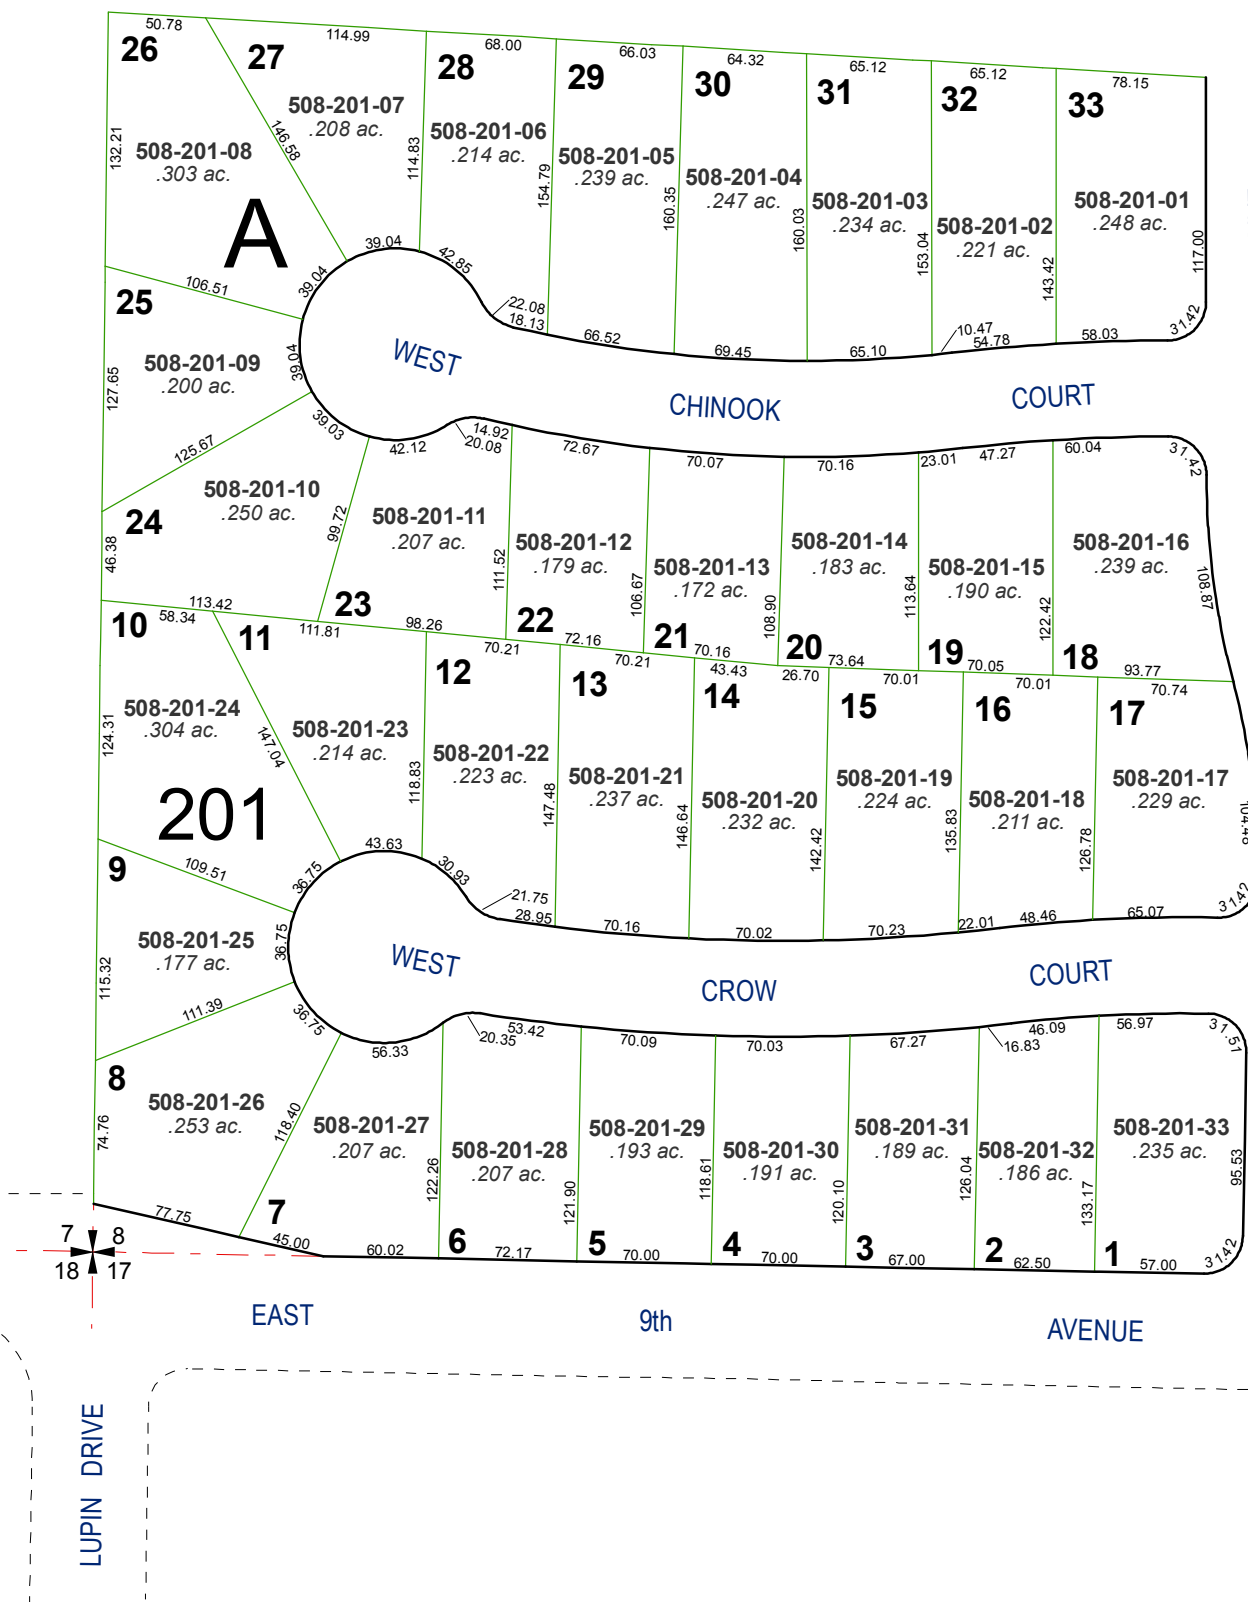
26
50.78
27
114.99
28
68.00
29
66.03
30
64.32
31
65.12
32
65.12
33
78.15

508-201-07
.208 ac.
508-201-08
.303 ac.
508-201-06
.214 ac.
508-201-05
.239 ac.
508-201-04
.247 ac.
508-201-03
.234 ac.
508-201-02
.221 ac.
508-201-01
.248 ac.

132.21
146.58
114.83
154.79
160.35
160.03
153.04
143.42
117.00

A

39.04
42.85
39.04
106.51
22.08
18.13
66.52
69.45
65.10
10.47
54.78
58.03
31.42

25
508-201-09
.200 ac.
127.65
39.04
WEST
CHINOOK
COURT

125.67
39.03
42.12
14.92
20.08
72.67
70.07
70.16
23.01
47.27
60.04
31.42

24
508-201-10
.250 ac.
46.38
99.72
508-201-11
.207 ac.
508-201-12
.179 ac.
508-201-13
.172 ac.
508-201-14
.183 ac.
508-201-15
.190 ac.
508-201-16
.239 ac.
111.52
106.67
108.90
113.64
122.42
108.87

23
22
21
20
19
18
113.42
111.81
98.26
72.16
70.16
73.64
70.05
93.77

10
58.34
11
70.21
12
70.21
13
43.43
14
26.70
15
70.01
16
70.01
17
70.74

508-201-24
.304 ac.
508-201-23
.214 ac.
508-201-22
.223 ac.
508-201-21
.237 ac.
508-201-20
.232 ac.
508-201-19
.224 ac.
508-201-18
.211 ac.
508-201-17
.229 ac.
124.31
147.04
118.83
147.48
146.64
142.42
135.83
126.78
104.46

201

9
109.51
43.63
36.75
30.93
21.75
28.95
70.16
70.02
70.23
22.01
48.46
65.07
31.42

508-201-25
.177 ac.
115.32
36.75
WEST
CROW
COURT

111.39
36.75
56.33
20.35
53.42
70.09
70.03
67.27
46.09
16.83
56.97
31.51

8
508-201-26
.253 ac.
74.76
118.40
508-201-27
.207 ac.
508-201-28
.207 ac.
508-201-29
.193 ac.
508-201-30
.191 ac.
508-201-31
.189 ac.
508-201-32
.186 ac.
508-201-33
.235 ac.
122.26
121.90
118.61
120.10
126.04
133.17
95.53

77.75
7
45.00
60.02
6
72.17
5
70.00
4
70.00
3
67.00
2
62.50
1
57.00
31.42

7
8
18
17

EAST
9th
AVENUE

LUPIN DRIVE